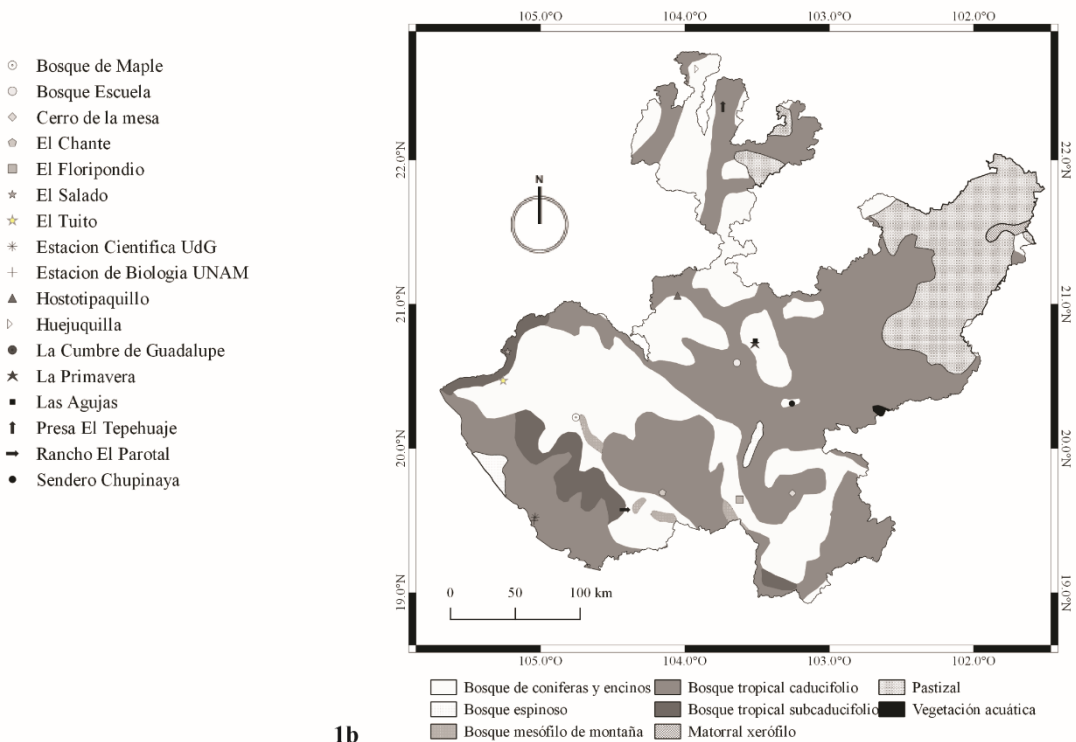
Bosque de Maple
Bosque Escuela
Cerro de la mesa
El Chante
El Floripondio
El Salado
El Tuito
Estacion Cientifica UdG
Estacion de Biologia UNAM
Hostotipaquillo
Huejuquilla
La Cumbre de Guadalupe
La Primavera
Las Agujas
Presa El Tepehuaje
Rancho El Parotal
Sendero Chupinaya

105.0°O
104.0°O
103.0°O
102.0°O

22.0°N
21.0°N
20.0°N
19.0°N

22.0°N
21.0°N
20.0°N
19.0°N

N

0
50
100 km

105.0°O
104.0°O
103.0°O
102.0°O

Bosque de coniferas y encinos
Bosque tropical caducifolio
Pastizal
Bosque espinoso
Bosque tropical subcaducifolio
Vegetación acuática
Bosque mesófilo de montaña
Matorral xerófilo

1b